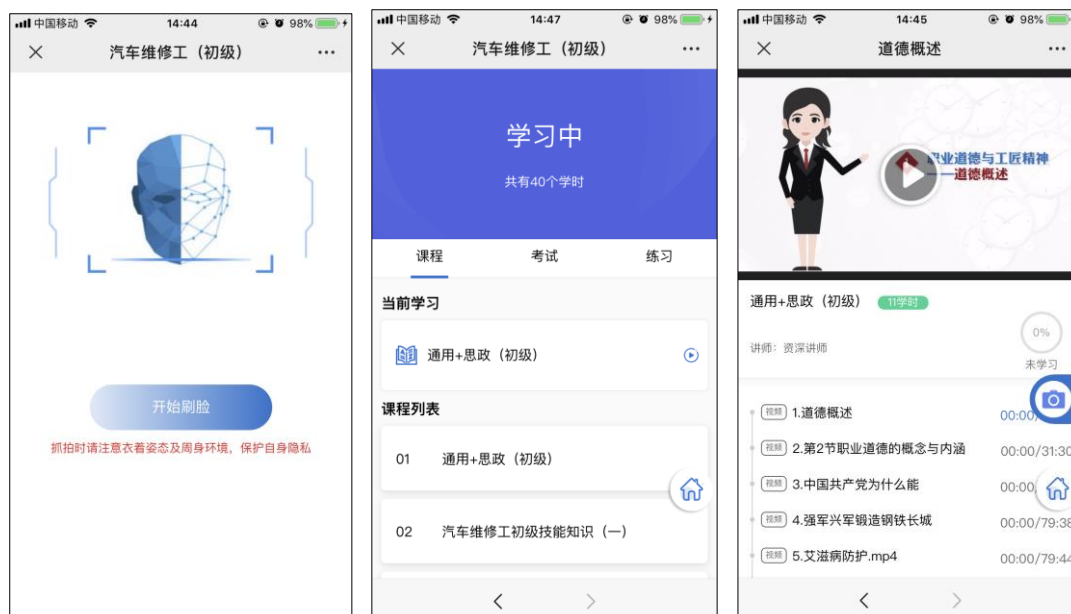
中国移动 14:44 98%
汽车维修工（初级）
开始刷脸
抓拍时请注意衣着姿态及周身环境，保护自身隐私

中国移动 14:47 98%
汽车维修工（初级）
学习中
共有40个学时
课程 考试 练习
当前学习
通用+思政（初级）
课程列表
01 通用+思政（初级）
02 汽车维修工初级技能知识（一）

中国移动 14:45 98%
道德概述
职业道德与工匠精神 ——道德概述
通用+思政（初级） 11学时
讲师：资深讲师
0%
未学习
视频 1.道德概述 00:00/
视频 2.第2节职业道德的概念与内涵 00:00/31:30
视频 3.中国共产党为什么能 00:00/
视频 4.强军兴军锻造钢铁长城 00:00/79:38
视频 5.艾滋病防护.mp4 00:00/79:44